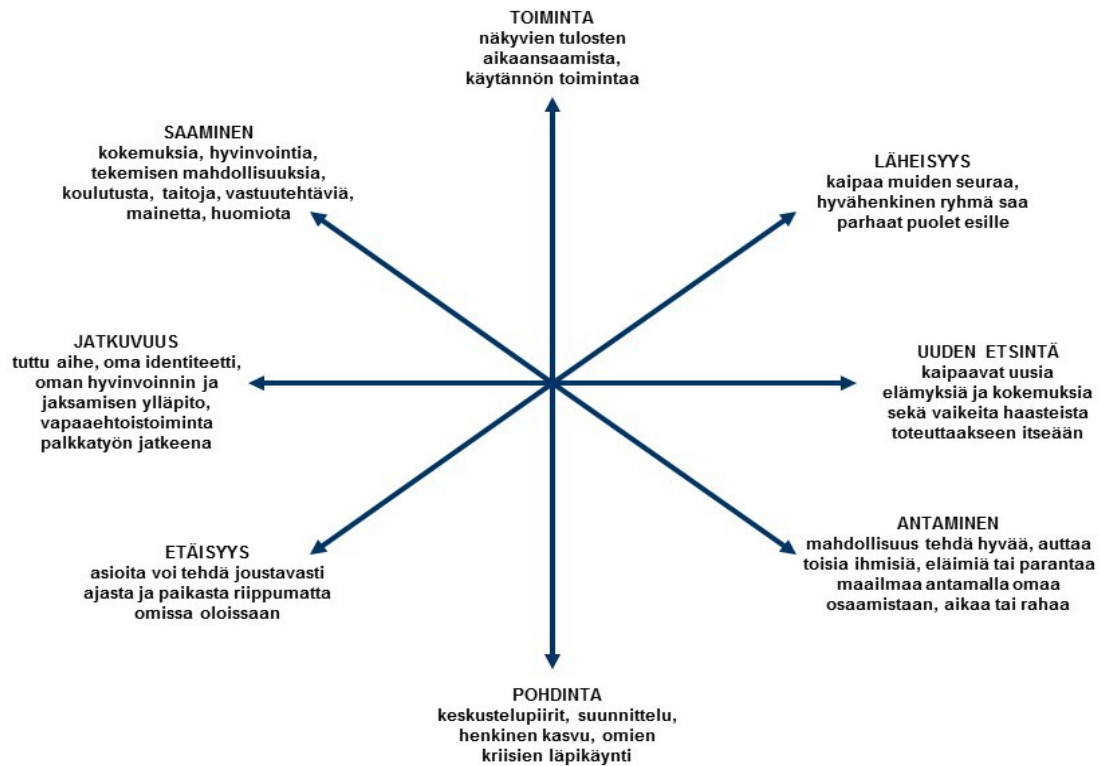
TOIMINTA
näkyvien tulosten aikaansaamista, käytännön toimintaa

SAAMINEN
kokemuksia, hyvinvointia, tekemisen mahdollisuuksia, koulutusta, taitoja, vastuutehtäviä, mainetta, huomiota

LÄHEISYYS
kaipaa muiden seuraa, hyvähenkinen ryhmä saa parhaat puolet esille

JATKUVUUS
tuttu aihe, oma identiteetti, oman hyvinvoinnin ja jaksamisen ylläpito, vapaaehtoistoiminta palkkatyön jatkeena

UUDEN ETSINTÄ
kaipaavat uusia elämyksiä ja kokemuksia sekä vaikeita haasteista toteuttaakseen itseään

ETÄISYYS
asioita voi tehdä joustavasti ajasta ja paikasta riippumatta omissa oloissaan

ANTAMINEN
mahdollisuus tehdä hyvää, auttaa toisia ihmisiä, eläimiä tai parantaa maailmaa antamalla omaa osaamistaan, aikaa tai rahaa

POHDINTA
keskustelupiirit, suunnittelu, henkinen kasvu, omien kriisien läpikäynti